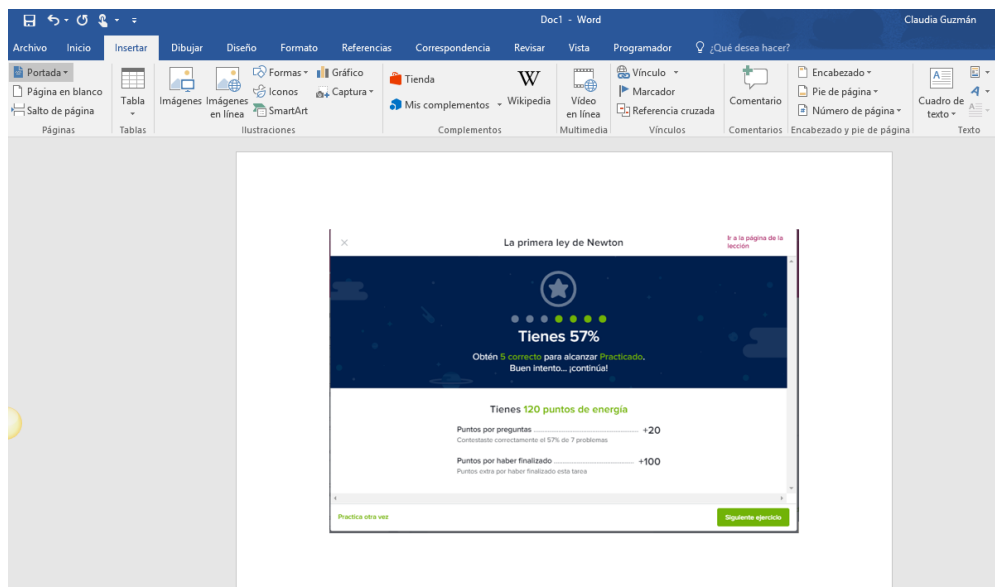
Doc1 - Word
Claudia Guzmán

Archivo Inicio Insertar Dibujar Diseño Formato Referencias Correspondencia Revisar Vista Programador ¿Qué desea hacer?

Portada
Página en blanco
Salto de página
Páginas

Tabla
Tablas

Imágenes Imágenes en línea Formas Iconos SmartArt Gráfico Captura
Ilustraciones

Tienda
Mis complementos
Wikipedia
Complementos

Vídeo en línea
Multimedia

Vínculo
Marcador
Referencia cruzada
Vínculos

Comentario
Comentarios

Encabezado
Pie de página
Número de página
Encabezado y pie de página

Cuadro de texto
Texto

La primera ley de Newton
Ir a la página de la lección

Tienes 57%
Obtén 5 correcto para alcanzar Practicado.
Buen intento... ¡continúa!

Tienes 120 puntos de energía

Puntos por preguntas +20
Contestaste correctamente el 57% de 7 problemas

Puntos por haber finalizado +100
Puntos extra por haber finalizado esta tarea

Practica otra vez
Siguiente ejercicio